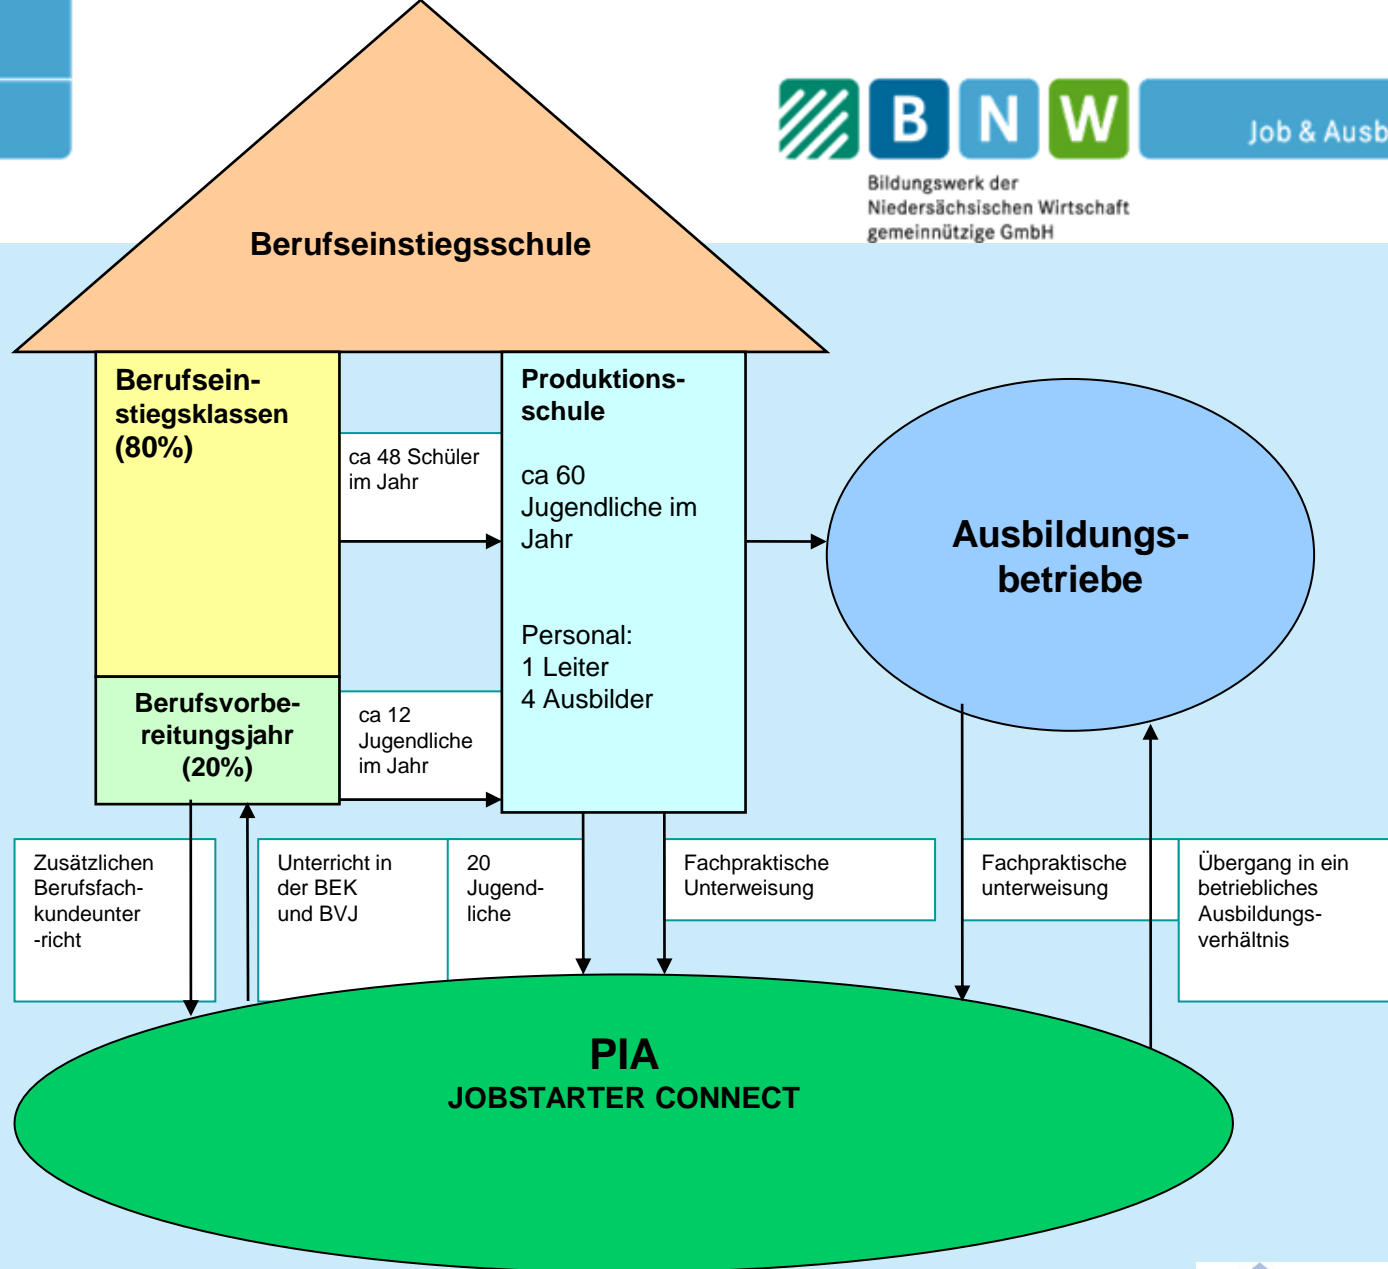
B N W Job & Ausb

Bildungswerk der Niedersächsischen Wirtschaft gemeinnützige GmbH

Berufseinstiegsschule

Berufseinstiegsklassen (80%)

ca 48 Schüler im Jahr

Produktionsschule

ca 60 Jugendliche im Jahr

Personal:
1 Leiter
4 Ausbilder

Ausbildungsbetriebe

Berufsvorbereitungsjahr (20%)

ca 12 Jugendliche im Jahr

Zusätzlichen Berufsfachkundeunter -richt

Unterricht in der BEK und BVJ

20 Jugendliche

Fachpraktische Unterweisung

Fachpraktische unterweisung

Übergang in ein betriebliches Ausbildungsverhältnis

PIA
JOBSTARTER CONNECT